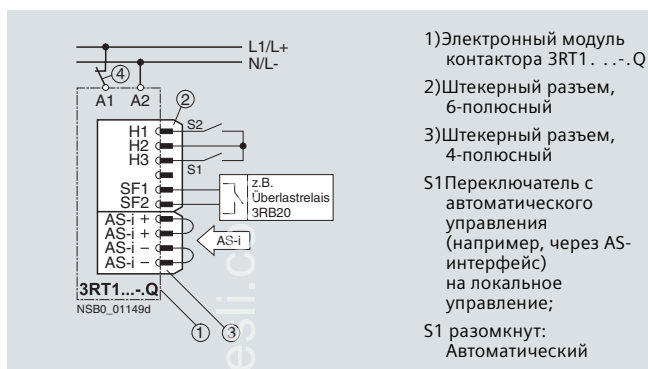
L1/L+
N/L-
4
A1 A2
2
H1
H2
H3
S2
S1
SF1
SF2
z.B. Überlastrelais 3RB20
AS-i +
AS-i +
AS-i –
AS-i –
AS-i
3RT1...-.Q
NSB0_01149d
1
3

1)Электронный модуль контактора 3RT1. . .-.Q

2)Штекерный разъем, 6-полюсный

3)Штекерный разъем, 4-полюсный

S1 Переключатель с автоматического управления (например, через AS-интерфейс) на локальное управление;

S1 разомкнут: Автоматический